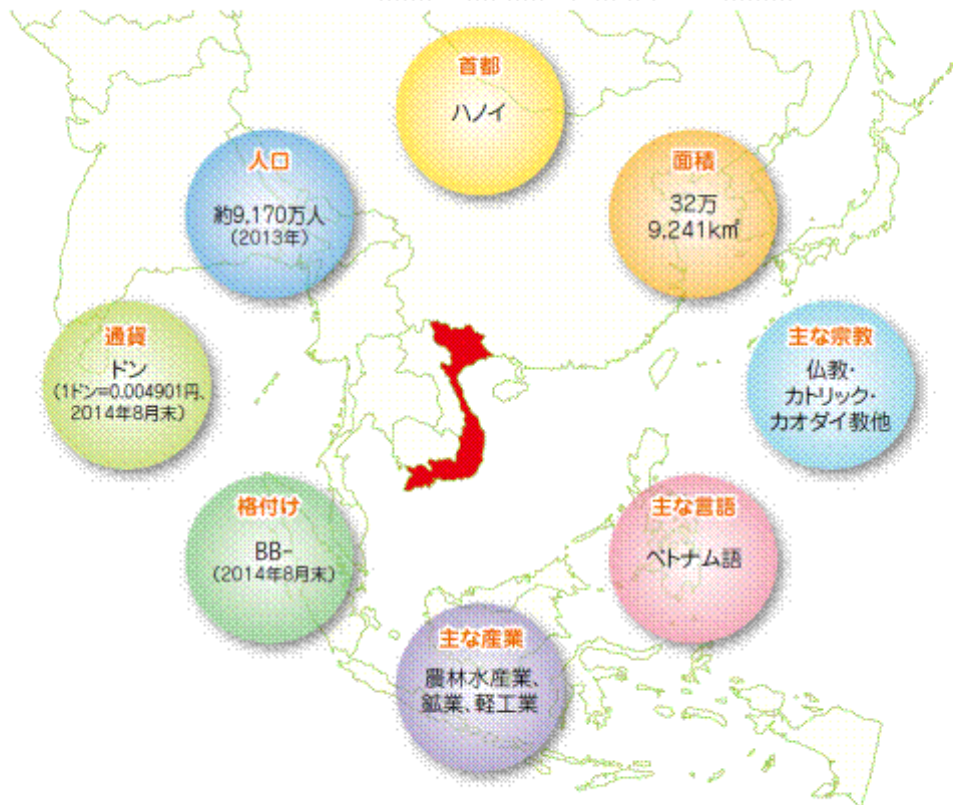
首都
ハノイ

人口
約9,170万人
(2013年)

面積
32万
9,241km²

通貨
ドン
(1ドン=0.004901円、2014年8月末)

主な宗教
仏教・
カトリック・
カオダイ教他

格付け
BB-
(2014年8月末)

主な言語
ベトナム語

主な産業
農林水産業、
鉱業、軽工業